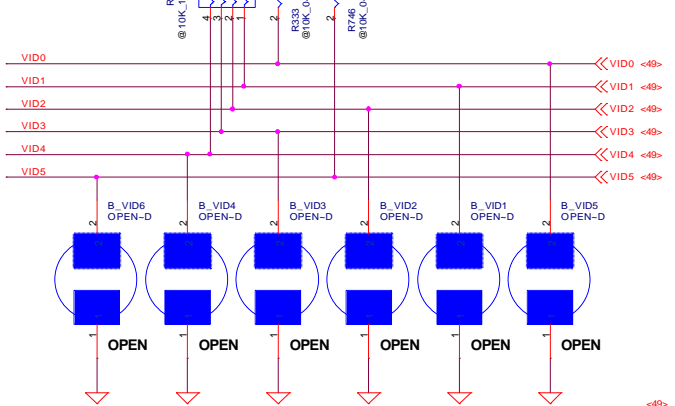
R
@10K_1
4 3 2 1
2
R333
@10K_0
R746
@10K_0

VID0
VID1
VID2
VID3
VID4
VID5

VID0 <49>
VID1 <49>
VID2 <49>
VID3 <49>
VID4 <49>
VID5 <49>

B_VID6
OPEN–D
B_VID4
OPEN–D
B_VID3
OPEN–D
B_VID2
OPEN–D
B_VID1
OPEN–D
B_VID5
OPEN–D

2 2 2 2 2 2
1 1 1 1 1 1

OPEN
OPEN
OPEN
OPEN
OPEN
OPEN

<49>